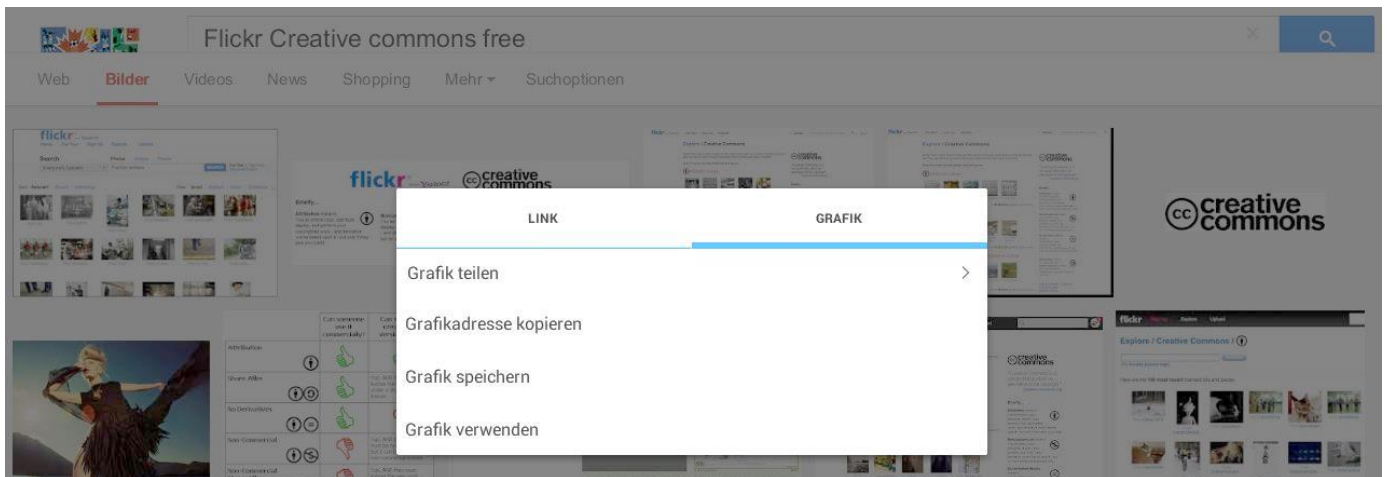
Flickr Creative commons free

Web Bilder Videos News Shopping Mehr ▾ Suchoptionen

LINK

GRAFIK

Grafik teilen

Grafikadresse kopieren

Grafik speichern

Grafik verwenden

flickr Yahoo! creative commons

creative commons

Attribution

Share Alike

No Derivatives

Non-Commercial

Non-Commercial

Can someone use it commercially?

Explore / Creative Commons

flickr